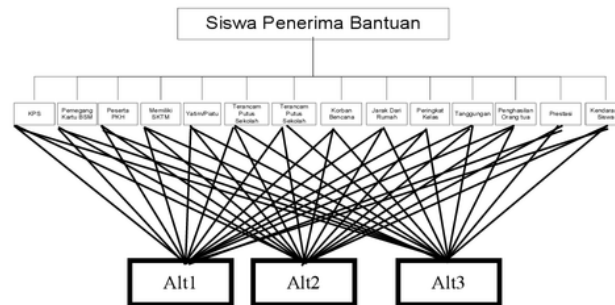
Siswa Penerima Bantuan

KPS

Pemegang Kartu BSM

Peserta PKH

Memiliki SKTM

Yatim/Piatu

Terancam Putus Sekolah

Terancam Putus Sekolah

Korban Bencana

Jarak Dari Rumah

Peringkat Kelas

Tanggungan

Penghasilan Orang tua

Prestasi

Kendaraan Siswa

Alt1

Alt2

Alt3